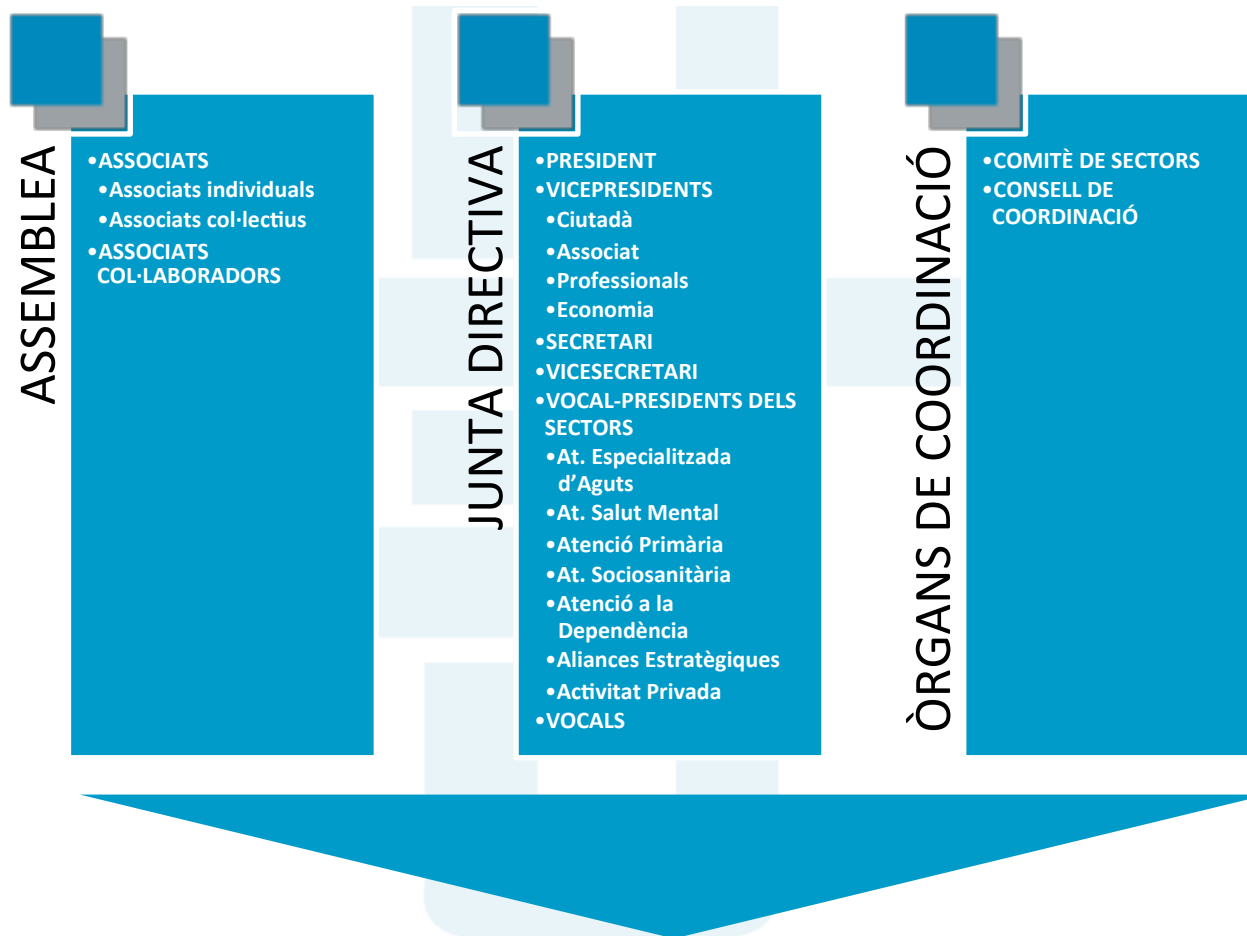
ASSEMBLEA

•ASSOCIATS
•Associats individuals
•Associats col·lectius
•ASSOCIATS COL·LABORADORS

JUNTA DIRECTIVA

•PRESIDENT
•VICEPRESIDENTS
•Ciutadà
•Associat
•Professionals
•Economia
•SECRETARI
•VICESECRETARI
•VOCAL-PRESIDENTS DELS SECTORS
•At. Especialitzada d'Aguts
•At. Salut Mental
•Atenció Primària
•At. Sociosanitària
•Atenció a la Dependència
•Aliances Estratègiques
•Activitat Privada
•VOCALS

ÒRGANS DE COORDINACIÓ

•COMITÈ DE SECTORS
•CONSELL DE COORDINACIÓ